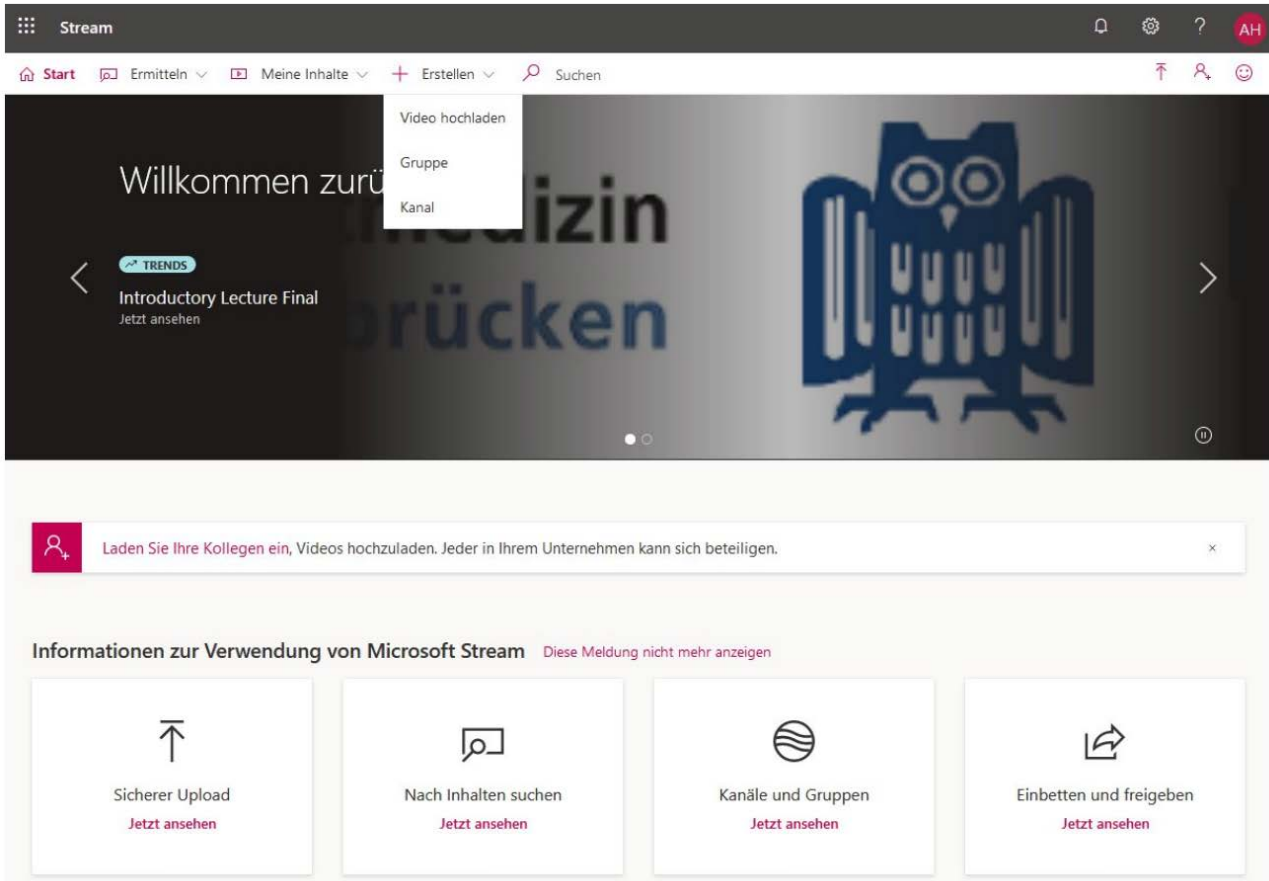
Stream

AH

Start Ermitteln Meine Inhalte + Erstellen Suchen

Video hochladen
Gruppe
Kanal

Willkommen zurü

dizin
rücken

TRENDS
Introductory Lecture Final
Jetzt ansehen

Laden Sie Ihre Kollegen ein, Videos hochzuladen. Jeder in Ihrem Unternehmen kann sich beteiligen.

×

Informationen zur Verwendung von Microsoft Stream Diese Meldung nicht mehr anzeigen

Sicherer Upload
Jetzt ansehen

Nach Inhalten suchen
Jetzt ansehen

Kanäle und Gruppen
Jetzt ansehen

Einbetten und freigeben
Jetzt ansehen